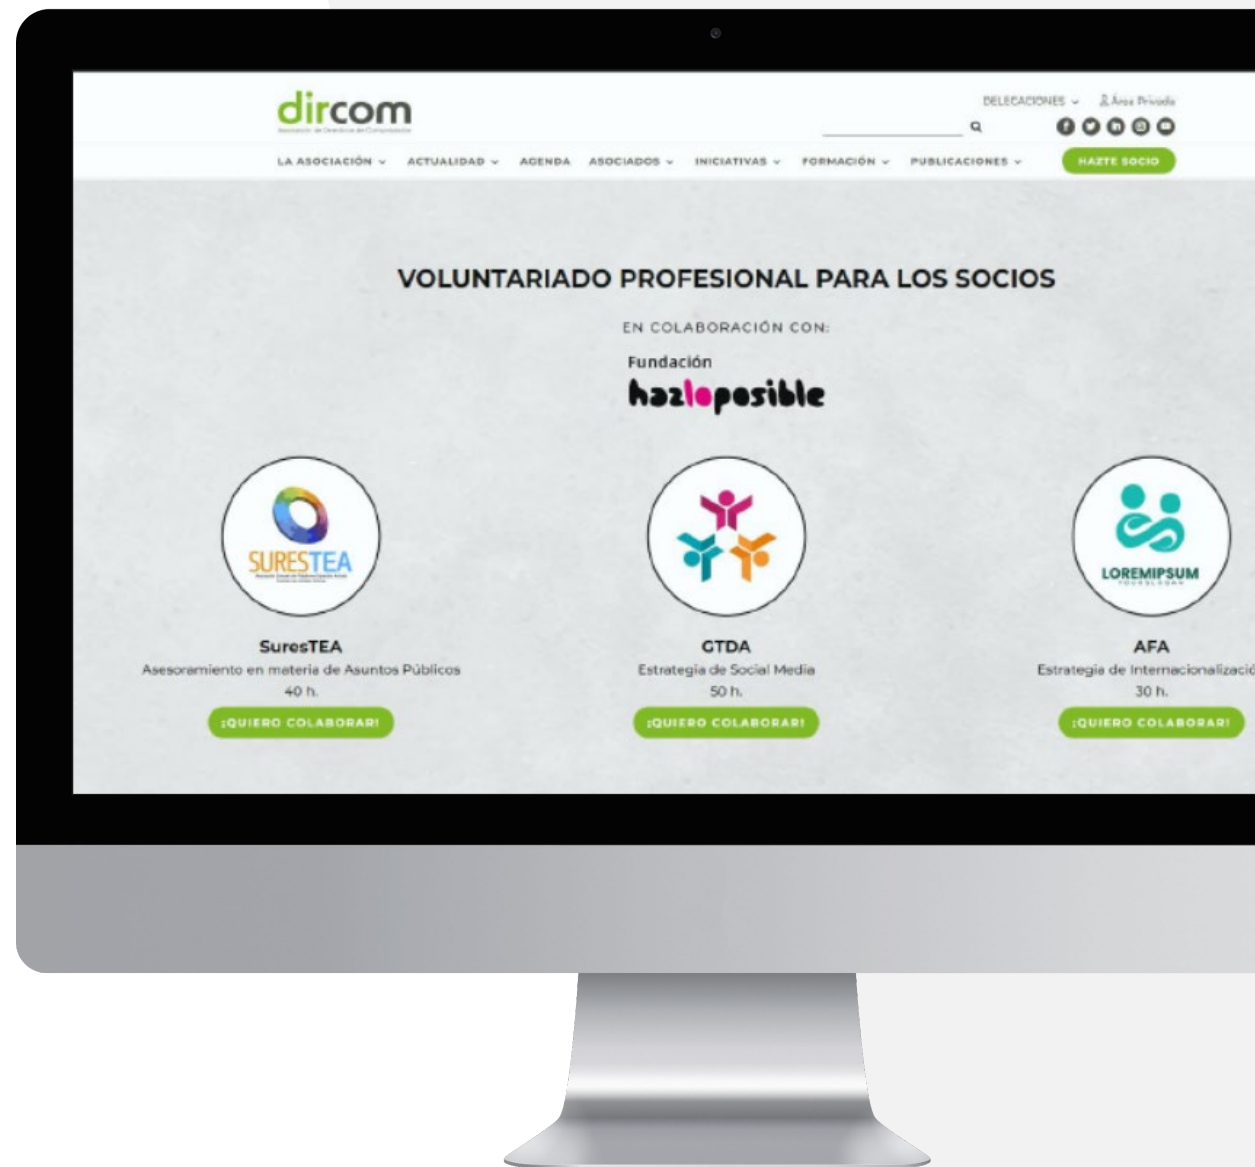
dircom
Asociación de Directivos de Comunicación

DELEGACIONES ⌄ Área Privada

LA ASOCIACIÓN ⌄ ACTUALIDAD ⌄ AGENDA ASOCIADOS ⌄ INICIATIVAS ⌄ FORMACIÓN ⌄ PUBLICACIONES ⌄ HAZTE SOCIO

VOLUNTARIADO PROFESIONAL PARA LOS SOCIOS

EN COLABORACIÓN CON:

Fundación
hazloposible

SURESTEA
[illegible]

SuresTEA
Asesoramiento en materia de Asuntos Públicos
40 h.
¡QUIERO COLABORAR!

GTDA
Estrategia de Social Media
50 h.
¡QUIERO COLABORAR!

LOREMIPSUM
YOUR SLOGAN

AFA
Estrategia de Internacionalizació
30 h.
¡QUIERO COLABORAR!